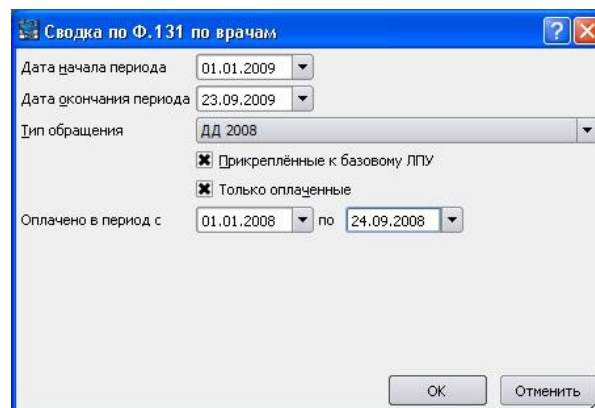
Сводка по Ф.131 по врачам

Дата начала периода 01.01.2009

Дата окончания периода 23.09.2009

Тип обращения ДД 2008

Прикреплённые к базовому ЛПУ

Только оплаченные

Оплачено в период с 01.01.2008 по 24.09.2008

OK Отменить